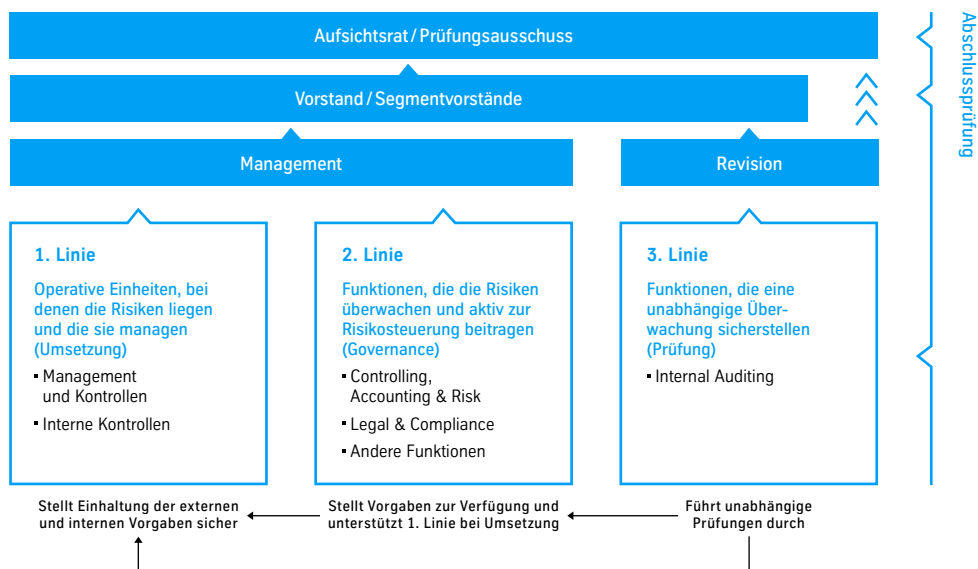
Aufsichtsrat / Prüfungsausschuss

Vorstand / Segmentvorstände

Management

Revision

Abschlussprüfung

1. Linie

Operative Einheiten, bei denen die Risiken liegen und die sie managen (Umsetzung)

- Management und Kontrollen
- Interne Kontrollen

2. Linie

Funktionen, die die Risiken überwachen und aktiv zur Risikosteuerung beitragen (Governance)

- Controlling, Accounting & Risk
- Legal & Compliance
- Andere Funktionen

3. Linie

Funktionen, die eine unabhängige Überwachung sicherstellen (Prüfung)

- Internal Auditing

Stellt Einhaltung der externen und internen Vorgaben sicher

Stellt Vorgaben zur Verfügung und unterstützt 1. Linie bei Umsetzung

Führt unabhängige Prüfungen durch